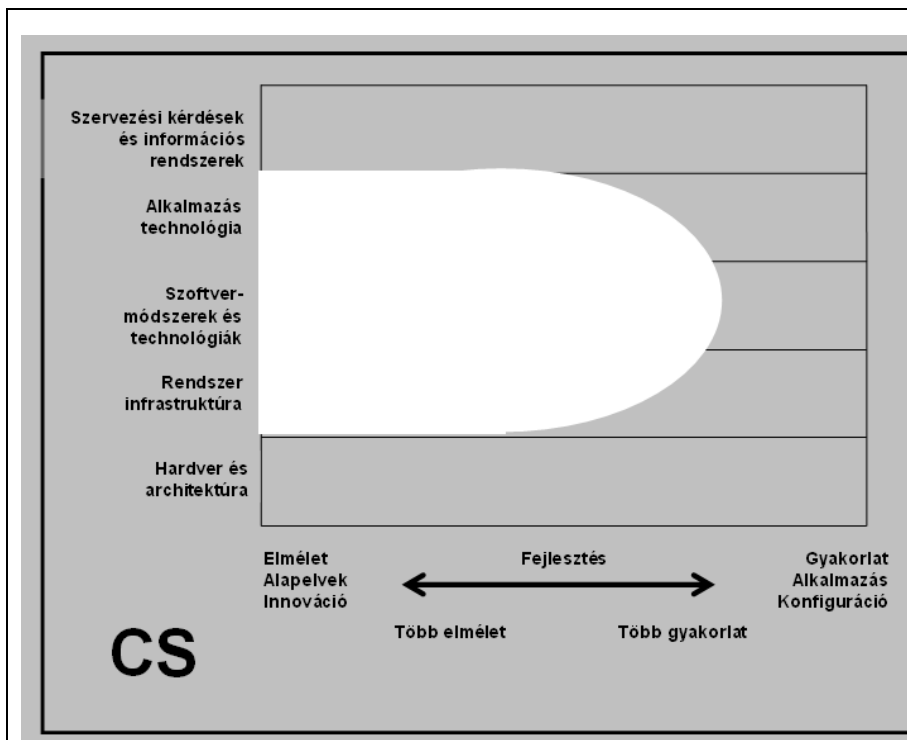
Szervezési kérdések és információs rendszerek

Alkalmazás technológia

Szoftvermódszerek és technológiák

Rendszer infrastruktúra

Hardver és architektúra

Elmélet
Alapelvek
Innováció

Fejlesztés

Gyakorlat
Alkalmazás
Konfiguráció

Több elmélet

Több gyakorlat

CS